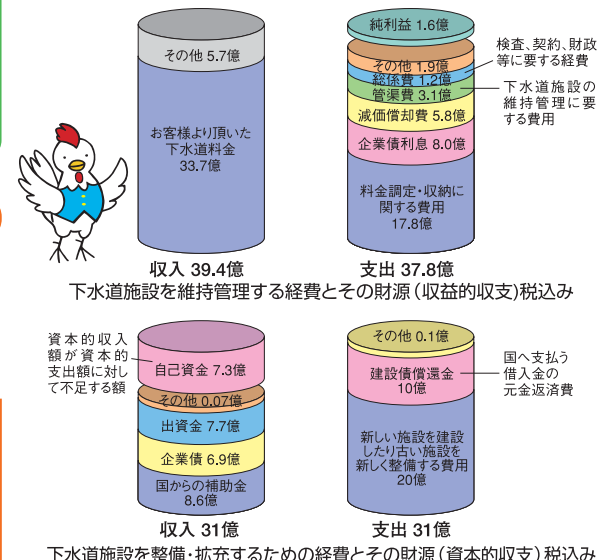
その他 5.7億

お客様より頂いた下水道料金
33.7億

収入 39.4億

純利益 1.6億

その他 1.9億

総係費 1.2億

管渠費 3.1億

減価償却費 5.8億

企業債利息 8.0億

料金調定・収納に関する費用
17.8億

支出 37.8億

検査、契約、財政等に要する経費

下水道施設の維持管理に要する費用

下水道施設を維持管理する経費とその財源（収益的収支）税込み

資本的収入額が資本的支出額に対して不足する額

自己資金 7.3億

その他 0.07億

出資金 7.7億

企業債 6.9億

国からの補助金
8.6億

収入 31億

その他 0.1億

建設債償還金
10億

国へ支払う借入金の元金返済費

新しい施設を建設したり古い施設を新しく整備する費用
20億

支出 31億

下水道施設を整備・拡充するための経費とその財源（資本的収支）税込み